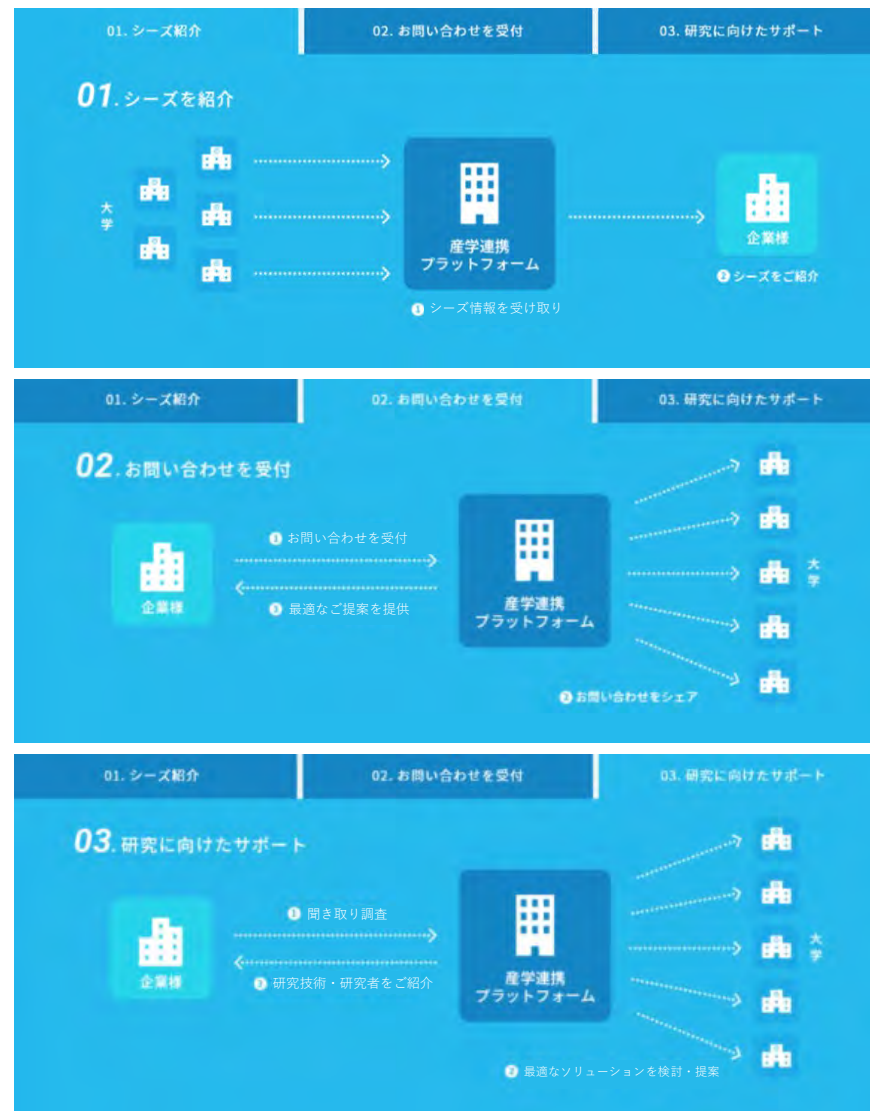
01. シーズ紹介
02. お問い合わせを受付
03. 研究に向けたサポート

01. シーズを紹介

大学

産学連携
プラットフォーム

❶ シーズ情報を受け取り

企業様

❷ シーズをご紹介

01. シーズ紹介
02. お問い合わせを受付
03. 研究に向けたサポート

02. お問い合わせを受付

企業様

❶ お問い合わせを受付

❸ 最適なご提案を提供

産学連携
プラットフォーム

大学

❷ お問い合わせをシェア

01. シーズ紹介
02. お問い合わせを受付
03. 研究に向けたサポート

03. 研究に向けたサポート

企業様

❶ 聞き取り調査

❸ 研究技術・研究者をご紹介

産学連携
プラットフォーム

大学

❷ 最適なソリューションを検討・提案